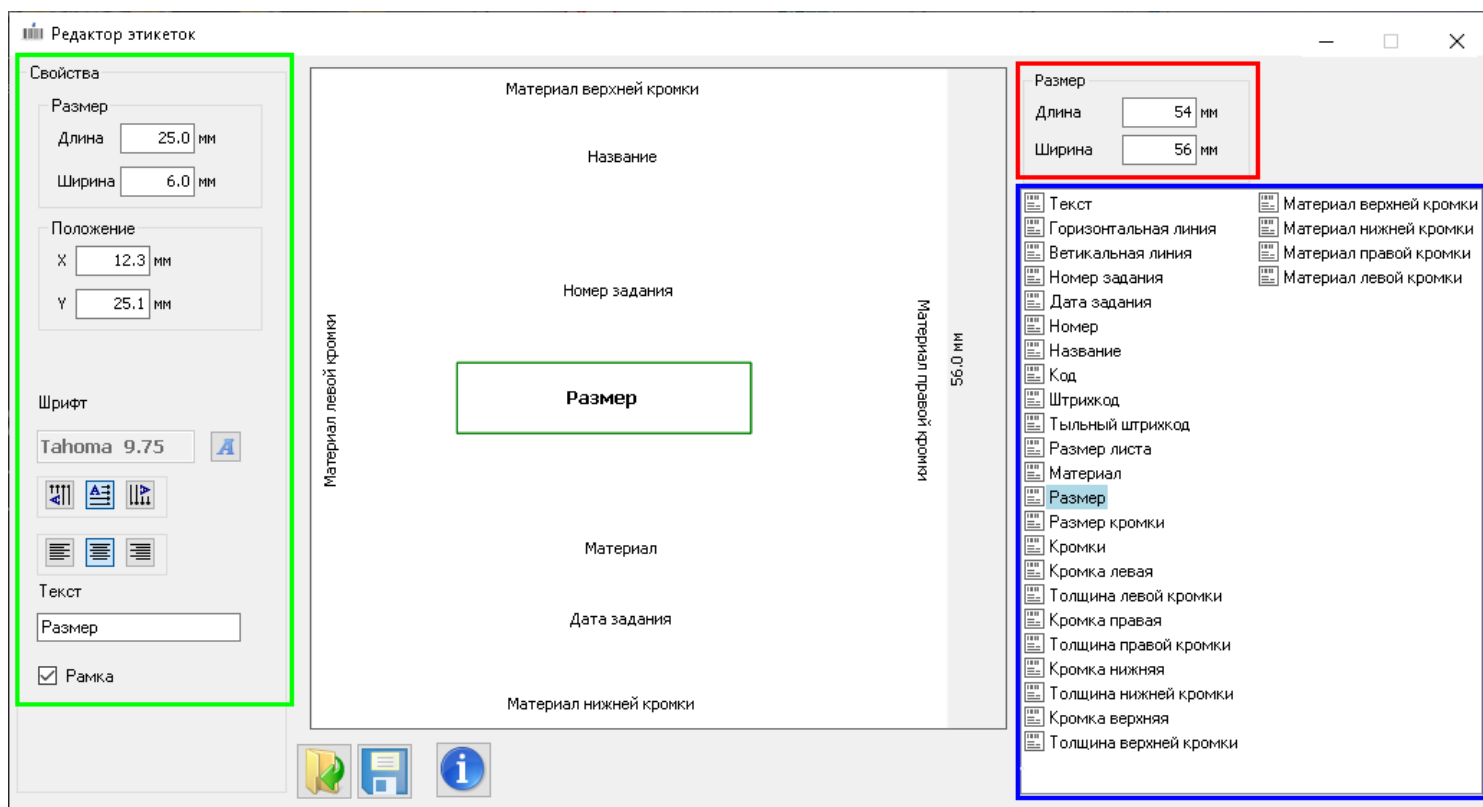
Редактор этикеток

Свойства

Размер

Длина 25.0 мм

Ширина 6.0 мм

Положение

X 12.3 мм

Y 25.1 мм

Шрифт

Tahoma 9.75

Текст

Размер

Рамка

Материал верхней кромки

Название

Номер задания

Материал левой кромки

Размер

Материал правой кромки

56.0 мм

Материал

Дата задания

Материал нижней кромки

Размер

Длина 54 мм

Ширина 56 мм

Текст
Горизонтальная линия
Ветикальная линия
Номер задания
Дата задания
Номер
Название
Код
Штрихкод
Тыльный штрихкод
Размер листа
Материал
Размер
Размер кромки
Кромки
Кромка левая
Толщина левой кромки
Кромка правая
Толщина правой кромки
Кромка нижняя
Толщина нижней кромки
Кромка верхняя
Толщина верхней кромки

Материал верхней кромки
Материал нижней кромки
Материал правой кромки
Материал левой кромки